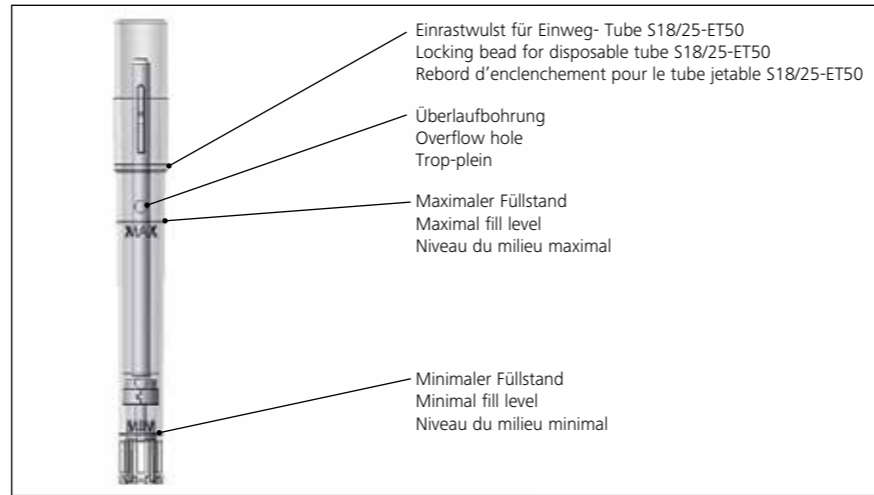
Einrastwulst für Einweg- Tube S18/25-ET50
Locking bead for disposable tube S18/25-ET50
Rebord d'enclenchement pour le tube jetable S18/25-ET50

Überlaufbohrung
Overflow hole
Trop-plein

MAX

Maximaler Füllstand
Maximal fill level
Niveau du milieu maximal

MIN

Minimaler Füllstand
Minimal fill level
Niveau du milieu minimal